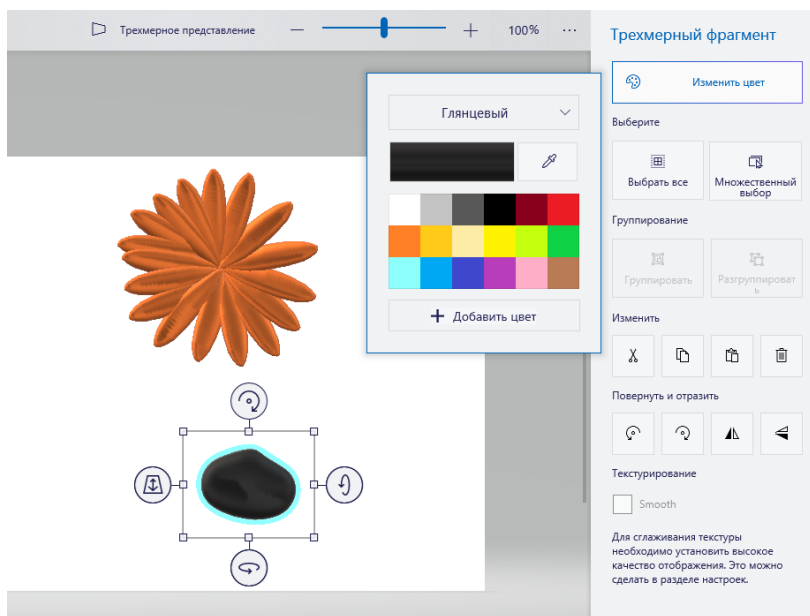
Трехмерное представление — + 100% ···

Глянцевый

+ Добавить цвет

Трехмерный фрагмент

Изменить цвет

Выберите

Выбрать все

Множественный выбор

Группирование

Группировать

Разгруппировать

Изменить

Повернуть и отразить

Текстурирование

Smooth

Для сглаживания текстуры необходимо установить высокое качество отображения. Это можно сделать в разделе настроек.